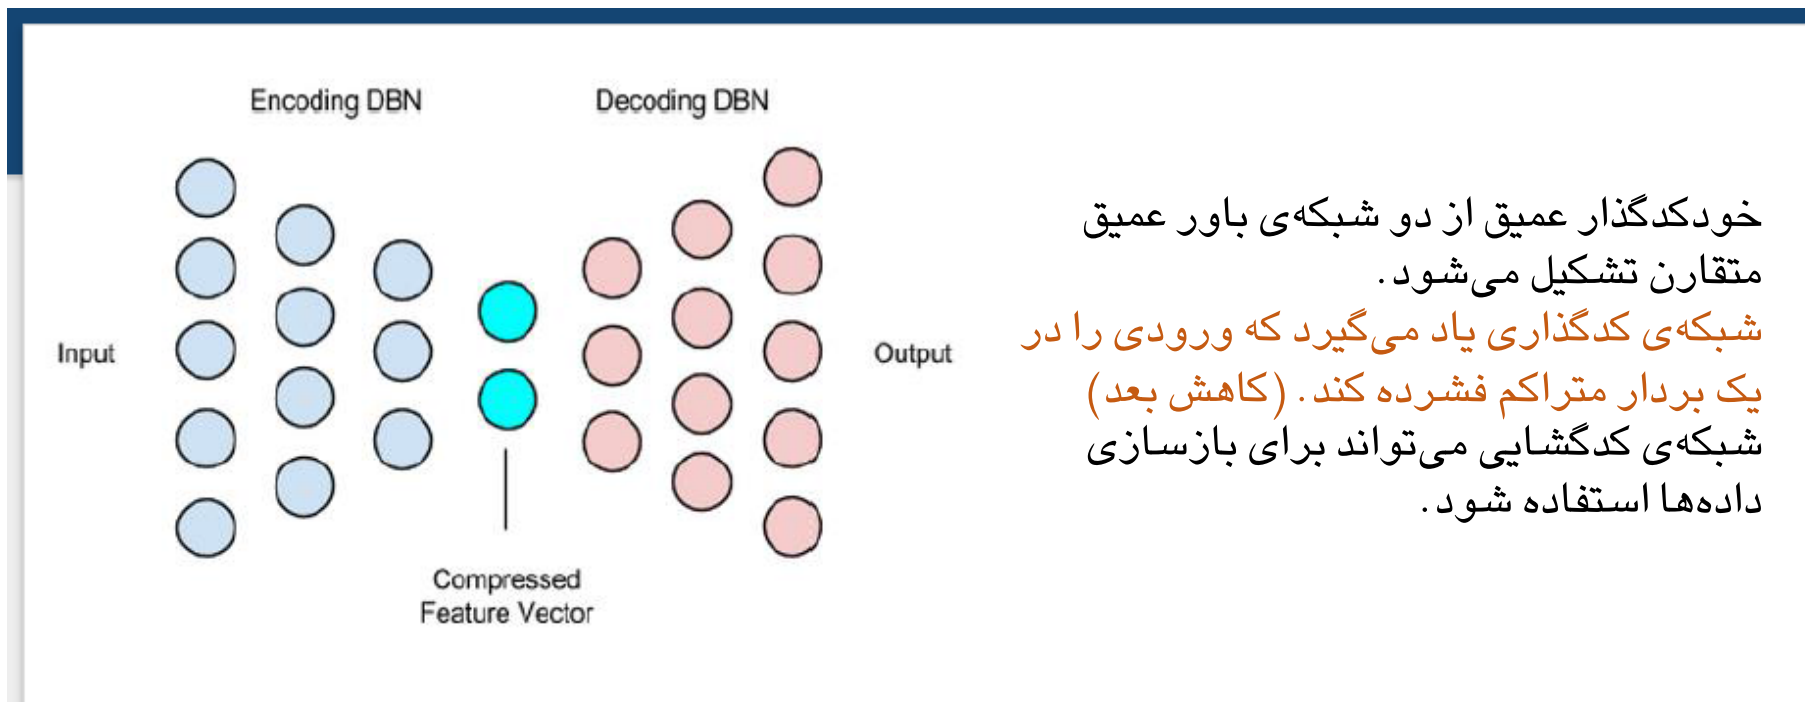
Encoding DBN

Decoding DBN

Input

Output

Compressed Feature Vector

خودکدگذار عمیق از دو شبکه‌ی باور عمیق متقارن تشکیل می‌شود.

شبکه‌ی کدگذاری یاد می‌گیرد که ورودی را در یک بردار متراکم فشرده کند. (کاهش بعد)

شبکه‌ی کدگشایی می‌تواند برای بازسازی داده‌ها استفاده شود.